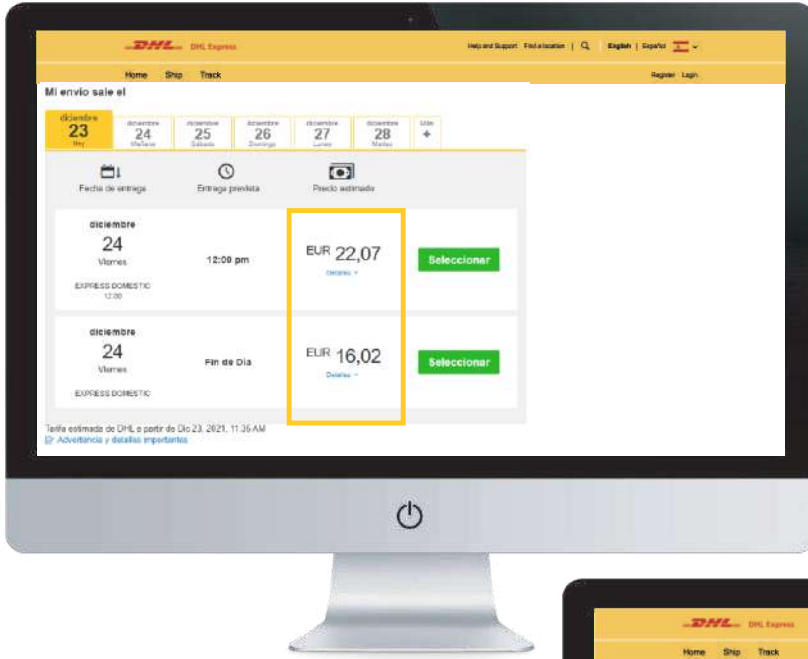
DHL DHL Express

Help and Support Find a location | English | Español

Home Ship Track

Register Login

Mi envío sale el

| diciembre 23 Hoy | diciembre 24 Mañana | diciembre 25 Sábado | diciembre 26 Domingo | diciembre 27 Lunes | diciembre 28 Martes | Más + |
|---|---|---|---|---|---|---|

Fecha de entrega

Entrega prevista

Precio estimado

diciembre
24
Viernes
EXPRESS DOMESTIC
12:00

12:00 pm

EUR 22,07
Detalles

Seleccionar

diciembre
24
Viernes
EXPRESS DOMESTIC

Fin de Día

EUR 16,02
Detalles

Seleccionar

Tarifa estimada de DHL a partir de Dic 23, 2021, 11:36 AM
Advertencia y detalles importantes

DHL DHL Express

Home Ship Track